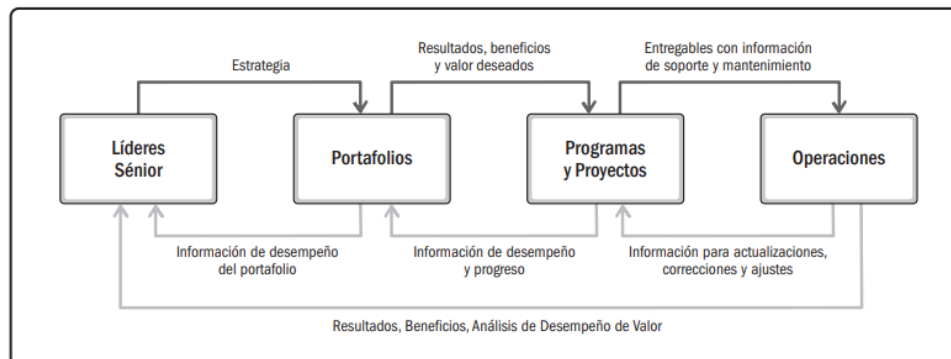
Estrategia

Resultados, beneficios y valor deseados

Entregables con información de soporte y mantenimiento

Líderes Sénior

Portafolios

Programas y Proyectos

Operaciones

Información de desempeño del portafolio

Información de desempeño y progreso

Información para actualizaciones, correcciones y ajustes

Resultados, Beneficios, Análisis de Desempeño de Valor